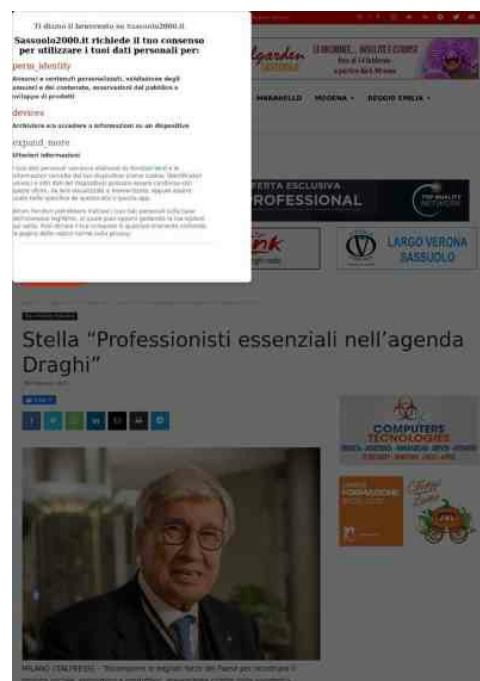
Ti diamo il benvenuto su Sassuolo2000.it

Sassuolo2000.it richiede il tuo consenso per utilizzare i tuoi dati personali per:

perm_identity
Annunci e contenuti personalizzati, valutazione degli annunci e del contenuto, osservazioni del pubblico e sviluppo di prodotti

devices
Archiviare e/o accedere a informazioni su un dispositivo

expand_more
Ulteriori informazioni

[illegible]

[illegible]

MARANELLO MODENA REGGIO EMILIA

FERTA ESCLUSIVA
PROFESSIONAL

LARGO VERONA
SASSUOLO

Stella "Professionisti essenziali nell'agenda Draghi"

COMPUTERS TECNOLOGIES

MILANO (ITALPRESS) – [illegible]